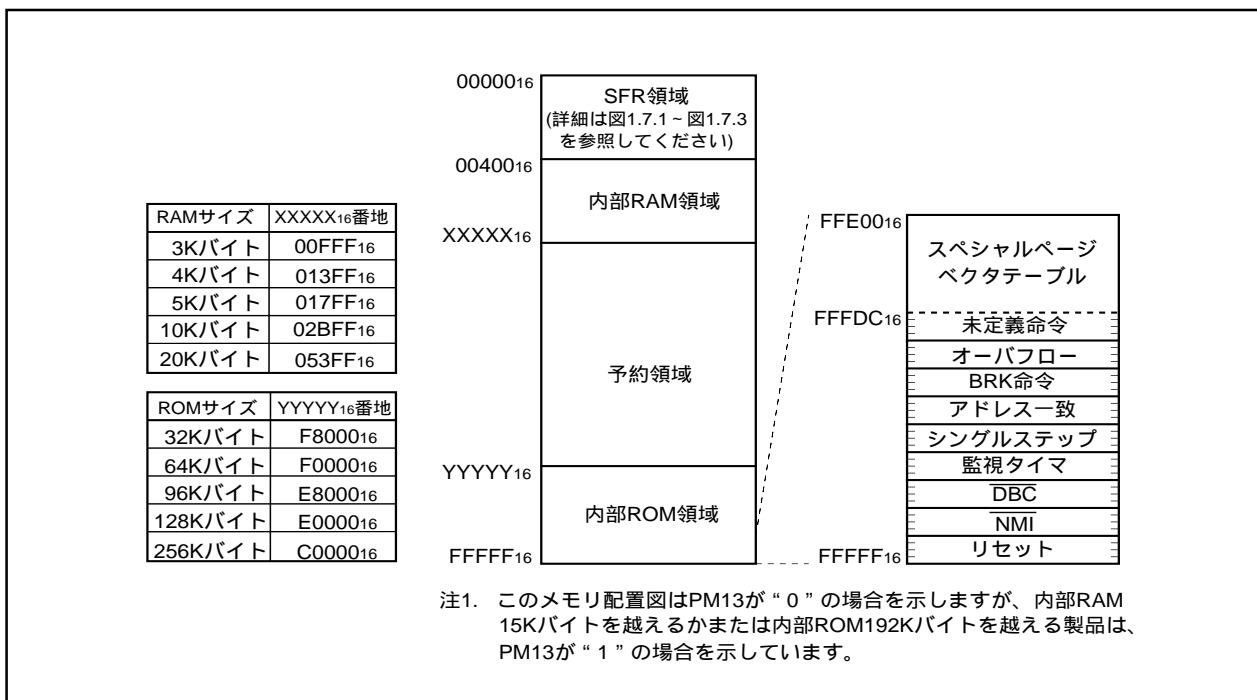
| RAMサイズ | XXXXX$_{16}$番地 |
|---|---|
| 3Kバイト | 00FFF$_{16}$ |
| 4Kバイト | 013FF$_{16}$ |
| 5Kバイト | 017FF$_{16}$ |
| 10Kバイト | 02BFF$_{16}$ |
| 20Kバイト | 053FF$_{16}$ |

| ROMサイズ | YYYYY$_{16}$番地 |
|---|---|
| 32Kバイト | F8000$_{16}$ |
| 64Kバイト | F0000$_{16}$ |
| 96Kバイト | E8000$_{16}$ |
| 128Kバイト | E0000$_{16}$ |
| 256Kバイト | C0000$_{16}$ |

00000$_{16}$
SFR領域
(詳細は図1.7.1 ~ 図1.7.3を参照してください)
00400$_{16}$
内部RAM領域
XXXXX$_{16}$
予約領域
YYYYY$_{16}$
内部ROM領域
FFFFF$_{16}$

FFE00$_{16}$
スペシャルページベクタテーブル
FFFDC$_{16}$
未定義命令
オーバフロー
BRK命令
アドレス一致
シングルステップ
監視タイマ
$\overline{DBC}$
$\overline{NMI}$
リセット
FFFFF$_{16}$

注1. このメモリ配置図はPM13が“0”の場合を示しますが、内部RAM15Kバイトを越えるかまたは内部ROM192Kバイトを越える製品は、PM13が“1”の場合を示しています。